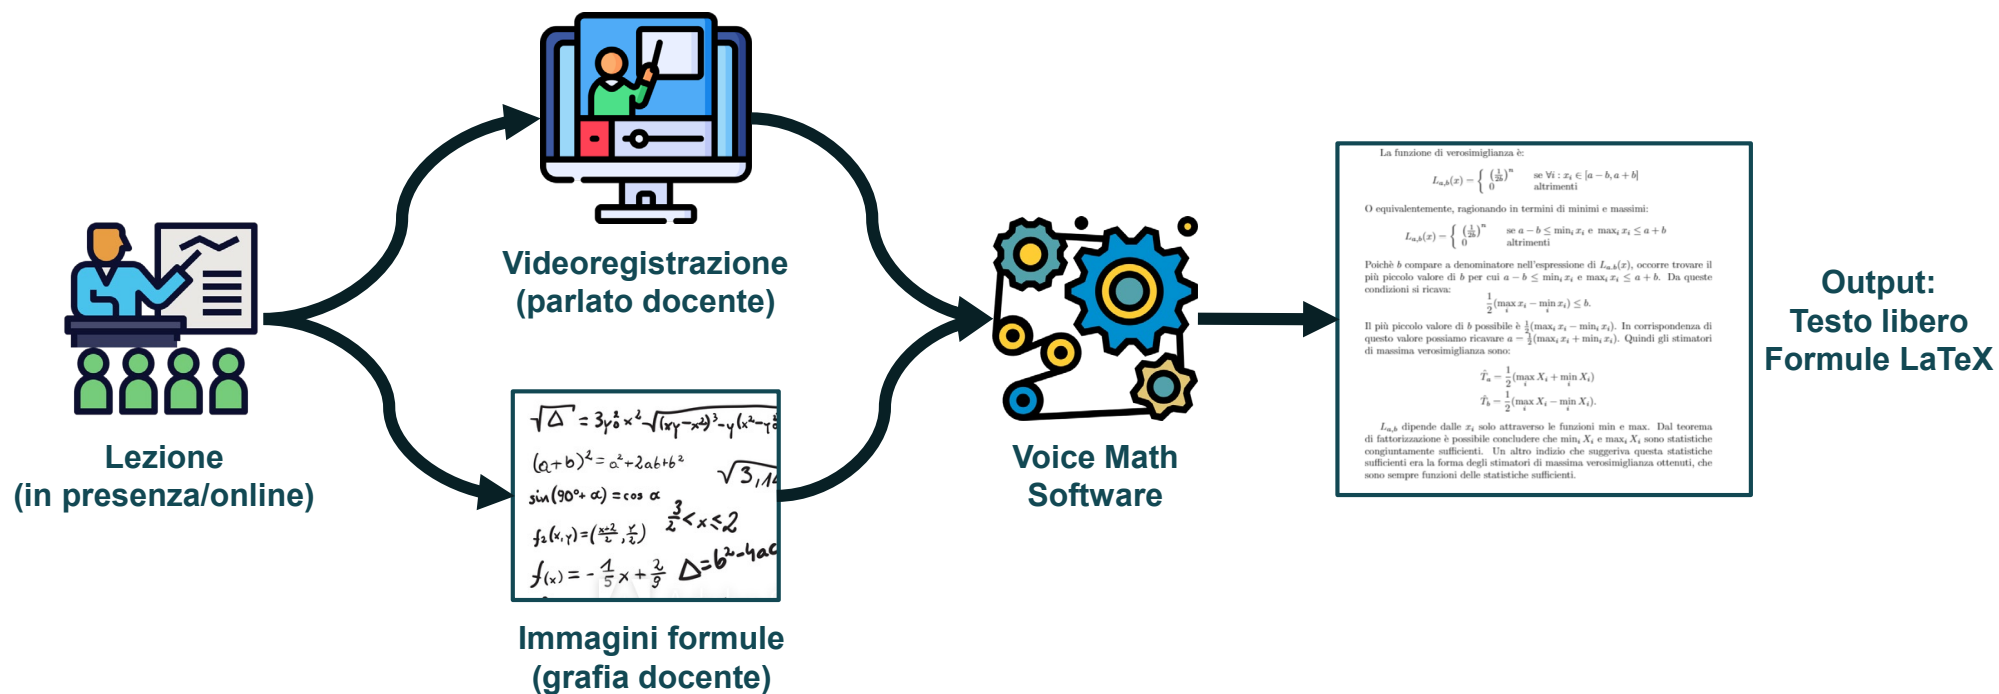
Lezione
(in presenza/online)

Videoregistrazione
(parlato docente)

$\sqrt{\Delta} = 3y_0^2x^2 - \sqrt{(xy-x^2)^3} - y(x^2-y$

$(a+b)^2 = a^2+2ab+b^2$

$\sqrt{3,14}$

$\sin(90° + \alpha) = \cos\alpha$

$\frac{3}{2} < x \leq 2$

$f_2(x,y) = (\frac{x+2}{2}, \frac{y}{2})$

$f(x) = -\frac{1}{5}x + \frac{2}{9}$ $\Delta = b^2 - 4ac$

Immagini formule
(grafia docente)

Voice Math
Software

La funzione di verosimiglianza è:

$L_{a,b}(x) = \begin{cases} \left(\frac{1}{2b}\right)^n & \text{se } \forall i: x_i \in [a-b, a+b] \\ 0 & \text{altrimenti} \end{cases}$

O equivalentemente, ragionando in termini di minimi e massimi:

$L_{a,b}(x) = \begin{cases} \left(\frac{1}{2b}\right)^n & \text{se } a-b \leq \min_i x_i \text{ e } \max_i x_i \leq a+b \\ 0 & \text{altrimenti} \end{cases}$

Poichè $b$ compare a denominatore nell'espressione di $L_{a,b}(x)$, occorre trovare il più piccolo valore di $b$ per cui $a-b \leq \min_i x_i$ e $\max_i x_i \leq a+b$. Da queste condizioni si ricava:

$\frac{1}{2}(\max_i x_i - \min_i x_i) \leq b.$

Il più piccolo valore di $b$ possibile è $\frac{1}{2}(\max_i x_i - \min_i x_i)$. In corrispondenza di questo valore possiamo ricavare $a = \frac{1}{2}(\max_i x_i + \min_i x_i)$. Quindi gli stimatori di massima verosimiglianza sono:

$\hat{T}_a = \frac{1}{2}(\max_i X_i + \min_i X_i)$
$\hat{T}_b = \frac{1}{2}(\max_i X_i - \min_i X_i).$

$L_{a,b}$ dipende dalle $x_i$ solo attraverso le funzioni min e max. Dal teorema di fattorizzazione è possibile concludere che $\min_i X_i$ e $\max_i X_i$ sono statistiche congiuntamente sufficienti. Un altro indizio che suggeriva questa statistiche sufficienti era la forma degli stimatori di massima verosimiglianza ottenuti, che sono sempre funzioni delle statistiche sufficienti.

Output:
Testo libero
Formule LaTeX